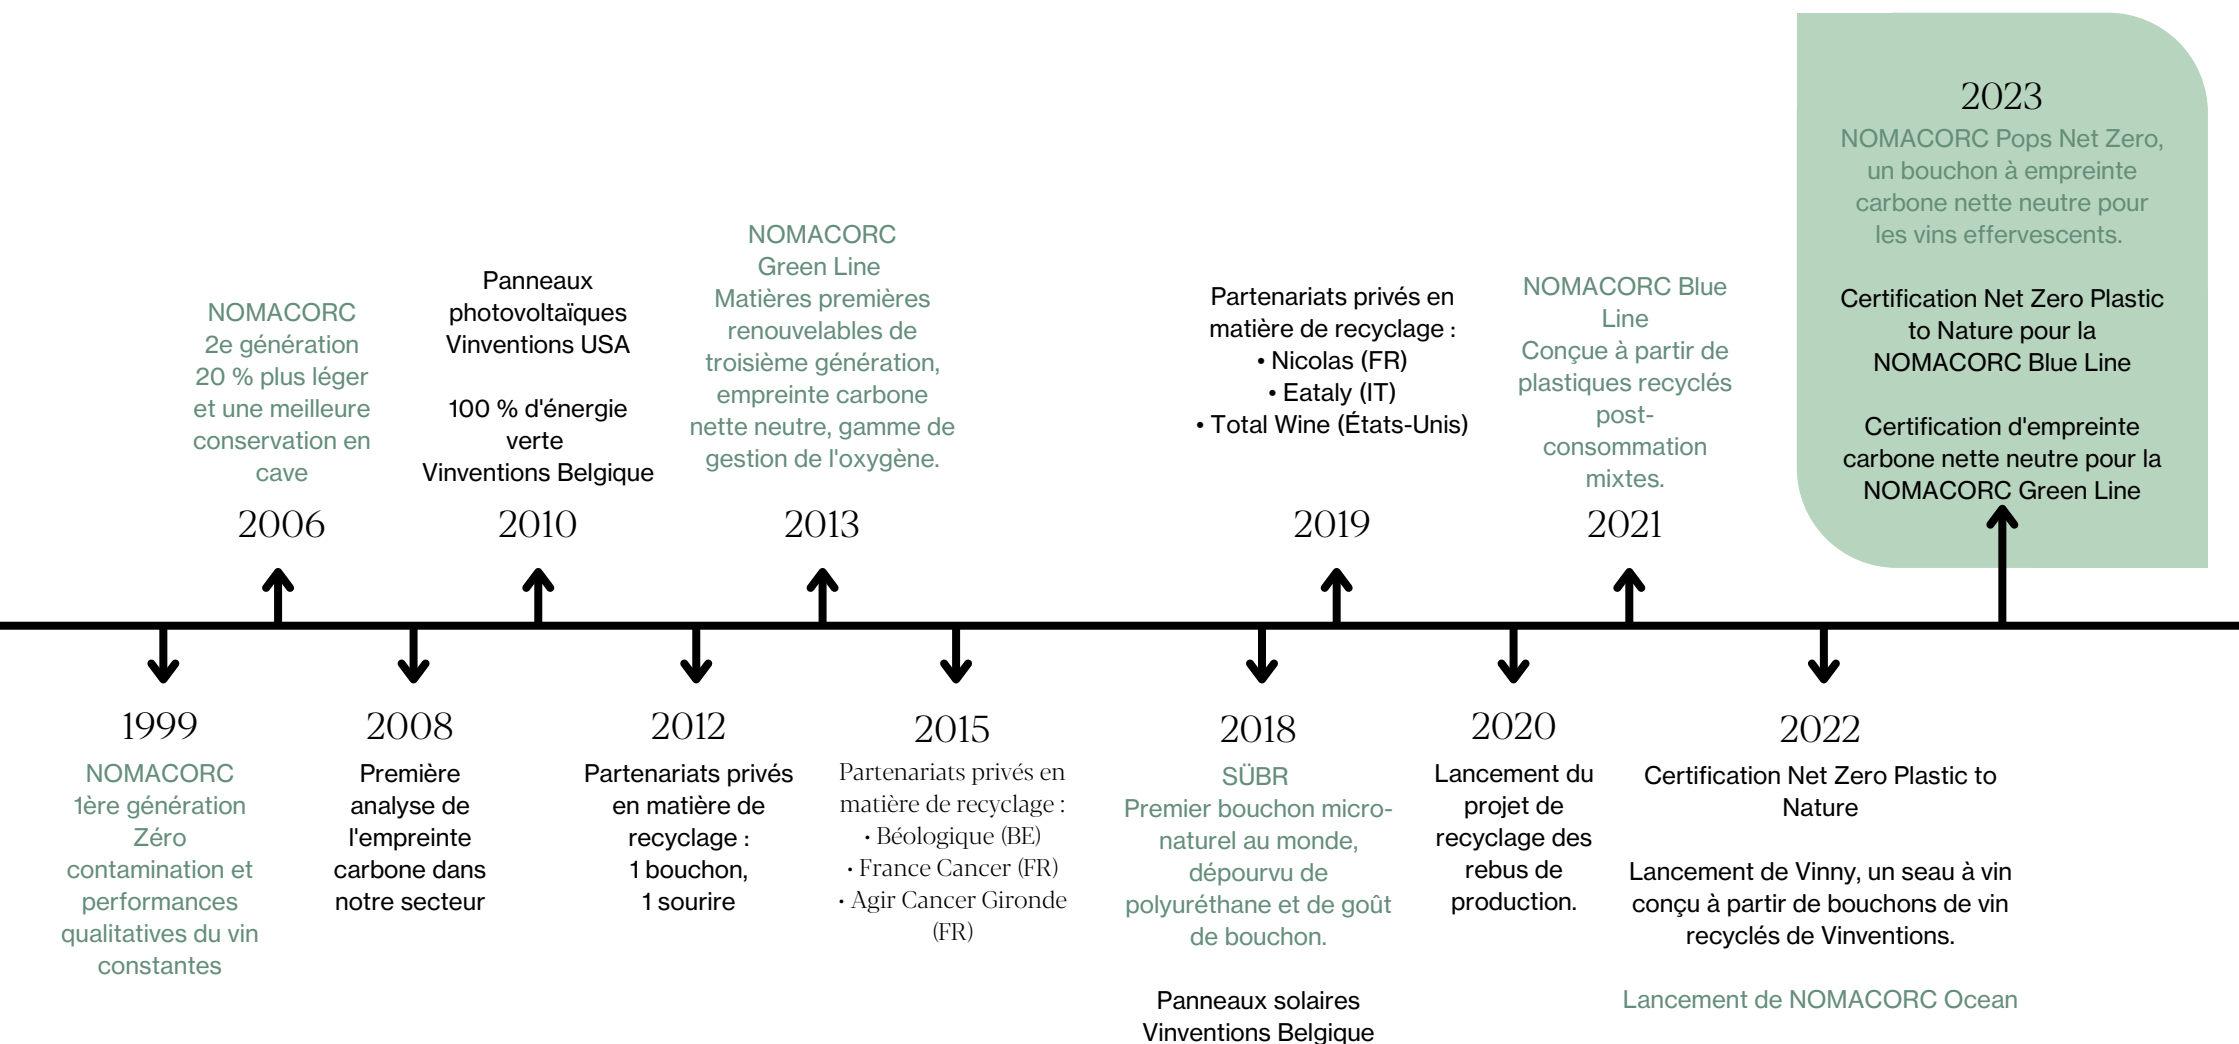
2023
NOMACORC Pops Net Zero, un bouchon à empreinte carbone nette neutre pour les vins effervescents.

Certification Net Zero Plastic to Nature pour la NOMACORC Blue Line

Certification d'empreinte carbone nette neutre pour la NOMACORC Green Line

NOMACORC
2e génération
20 % plus léger et une meilleure conservation en cave

2006

Panneaux photovoltaïques Vinventions USA

100 % d'énergie verte
Vinventions Belgique

2010

NOMACORC
Green Line
Matières premières renouvelables de troisième génération, empreinte carbone nette neutre, gamme de gestion de l'oxygène.

2013

Partenariats privés en matière de recyclage :
• Nicolas (FR)
• Eataly (IT)
• Total Wine (États-Unis)

2019

NOMACORC Blue Line
Conçue à partir de plastiques recyclés post-consommation mixtes.

2021

1999
NOMACORC
1ère génération
Zéro contamination et performances qualitatives du vin constantes

2008
Première analyse de l'empreinte carbone dans notre secteur

2012
Partenariats privés en matière de recyclage :
1 bouchon,
1 sourire

2015
Partenariats privés en matière de recyclage :
• Béologique (BE)
• France Cancer (FR)
• Agir Cancer Gironde (FR)

2018
SÜBR
Premier bouchon micro-naturel au monde, dépourvu de polyuréthane et de goût de bouchon.

Panneaux solaires Vinventions Belgique

2020
Lancement du projet de recyclage des rebus de production.

2022
Certification Net Zero Plastic to Nature

Lancement de Vinny, un seau à vin conçu à partir de bouchons de vin recyclés de Vinventions.

Lancement de NOMACORC Ocean